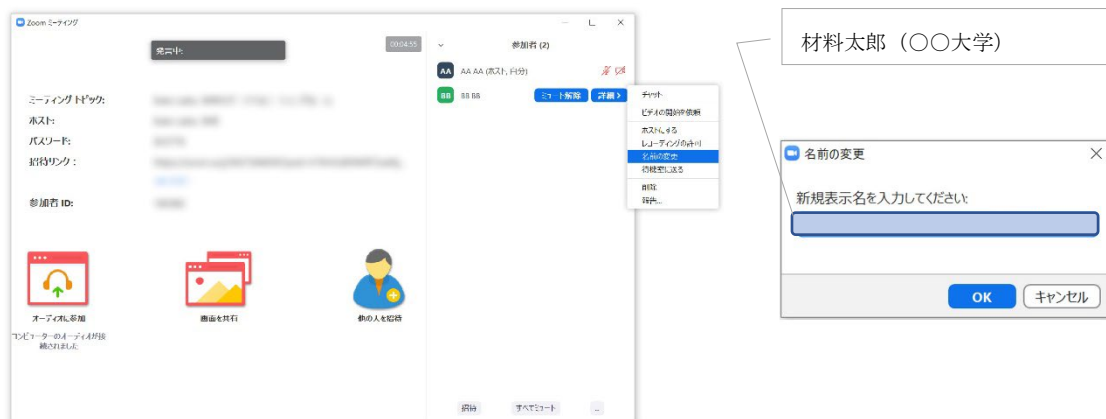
Zoom ミーティング

発言中:

00:04:55

参加者 (2)

ミーティングトピック:
ホスト:
パスワード:
招待リンク:

参加者 ID:

AA AA AA (ホスト, 自分)

BB BB BB

ミュート解除 詳細 >

チャット
ビデオの開始を依頼
ホストにする
レコーディングの許可
名前の変更
待機室に送る
削除
報告...

オーディオに参加
コンピューターのオーディオが接続されました

画面を共有

他の人を招待

招待 すべてミュート ...

材料太郎（○○大学）

名前の変更

新規表示名を入力してください:

OK キャンセル